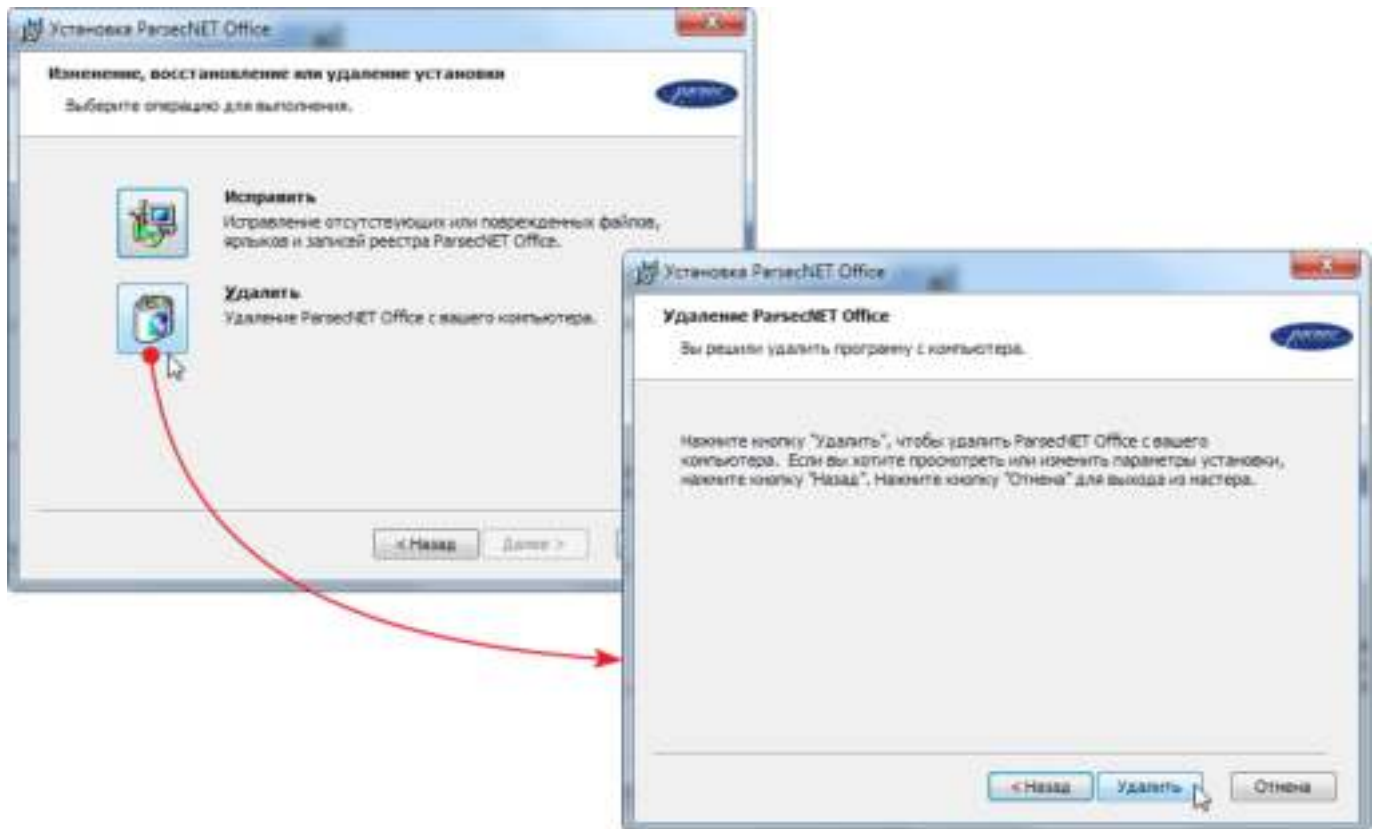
Установка ParsecNET Office

Изменение, восстановление или удаление установки

Выберите операцию для выполнения.

parsec

Исправить
Исправление отсутствующих или поврежденных файлов, ярлыков и записей реестра ParsecNET Office.

Удалить
Удаление ParsecNET Office с вашего компьютера.

< Назад   Далее >

Установка ParsecNET Office

Удаление ParsecNET Office

Вы решили удалить програму с компьютера.

parsec

Нажмите кнопку "Удалить", чтобы удалить ParsecNET Office с вашего компьютера. Если вы хотите просмотреть или изменить параметры установки, нажмите кнопку "Назад". Нажмите кнопку "Отмена" для выхода из мастера.

< Назад   Удалить   Отмена